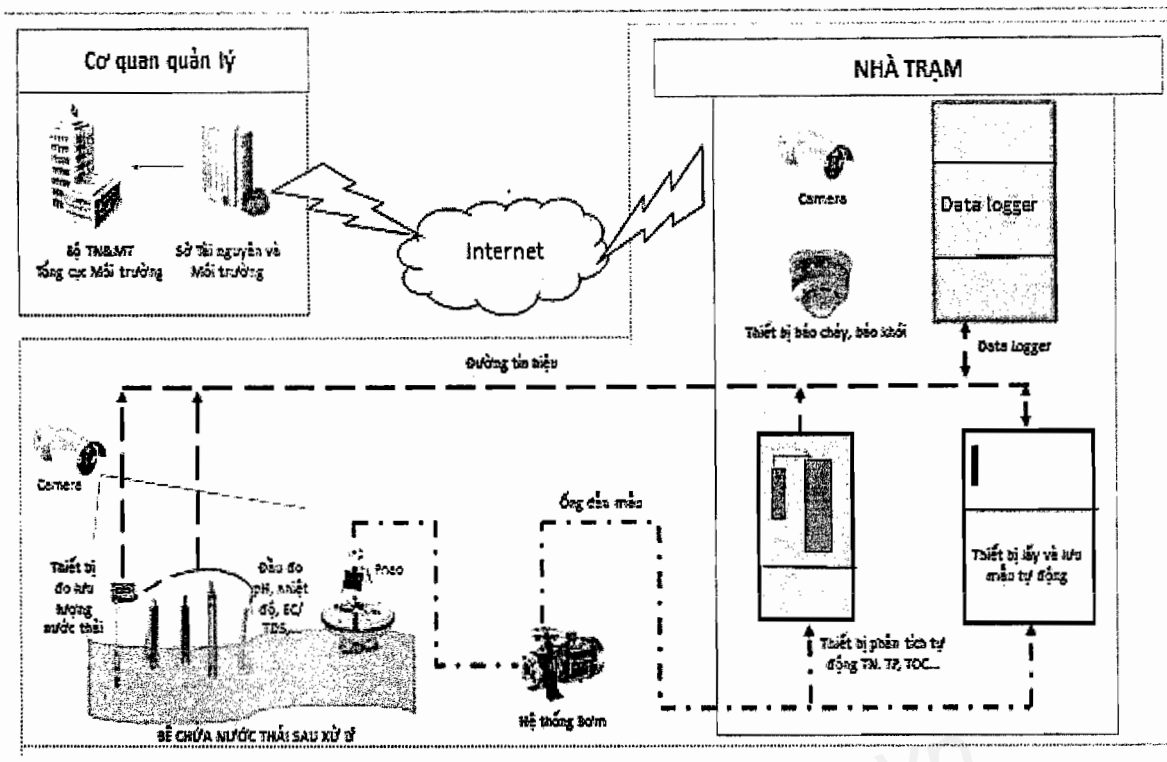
Cơ quan quản lý

Bộ TN&MT
Tổng cục Môi trường

Sở Tài nguyên và Môi trường

Internet

NHÀ TRẠM

Camera

Data logger

Thiết bị báo cháy, báo khói

Data logger

Đường tín hiệu

Camera

Thiết bị đo lưu lượng nước thải

Đầu đo pH, nhiệt độ, EC/ TDS,...

Phao

Ống dẫn mẫu

Thiết bị phân tích tự động TN, TP, TOC...

Thiết bị lấy và lưu mẫu tự động

Hệ thống Bơm

BỂ CHỨA NƯỚC THẢI SAU XỬ LÝ